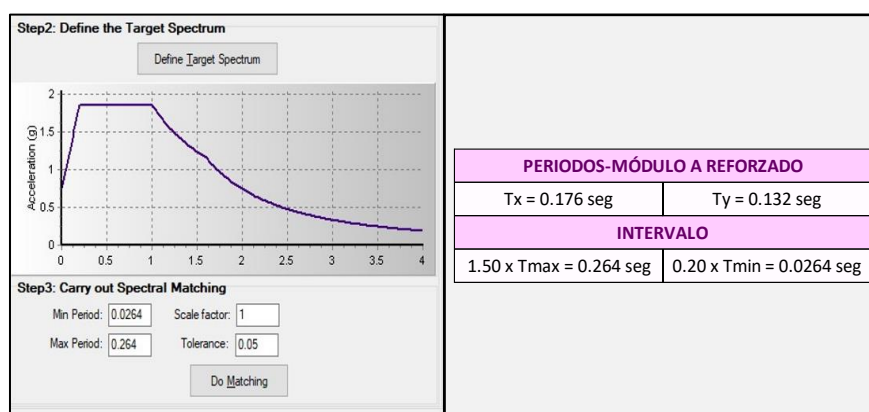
Step2: Define the Target Spectrum

Define Target Spectrum

Acceleration (g)

2
1.5
1
0.5
0

0 0.5 1 1.5 2 2.5 3 3.5 4

Step3: Carry out Spectral Matching

Min Period: 0.0264 Scale factor: 1

Max Period: 0.264 Tolerance: 0.05

Do Matching

| PERIODOS-MÓDULO A REFORZADO | |
|---|---|
| Tx = 0.176 seg | Ty = 0.132 seg |
| INTERVALO | |
| 1.50 x Tmax = 0.264 seg | 0.20 x Tmin = 0.0264 seg |